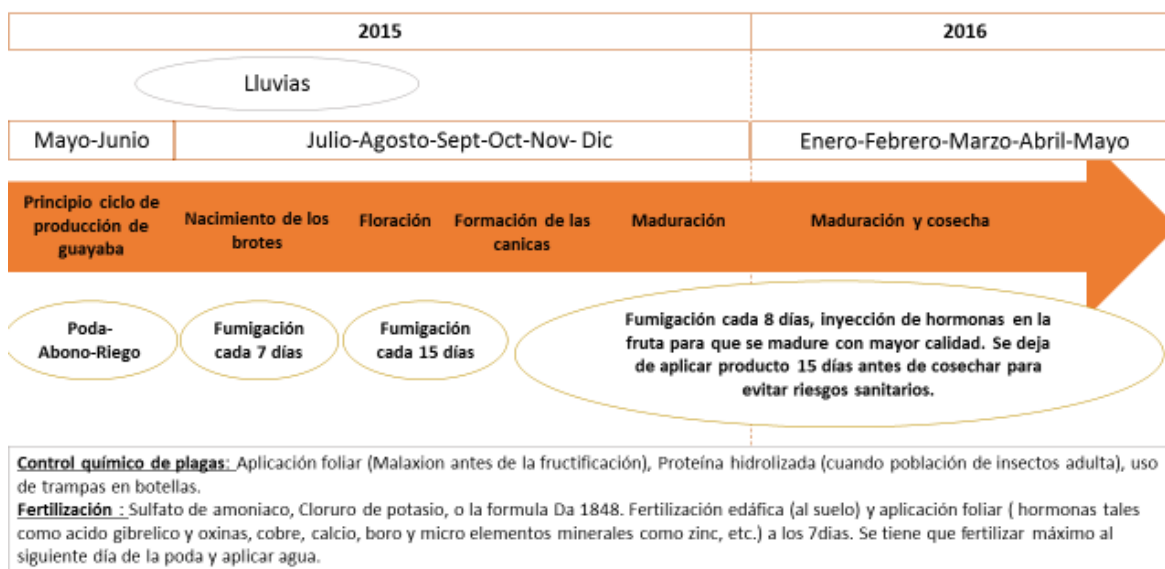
| 2015 | 2016 |
|---|---|

Lluvias

| Mayo-Junio | Julio-Agosto-Sept-Oct-Nov- Dic | Enero-Febrero-Marzo-Abril-Mayo |
|---|---|---|

Principio ciclo de producción de guayaba

Nacimiento de los brotes

Floración

Formación de las canicas

Maduración

Maduración y cosecha

Poda-Abono-Riego

Fumigación cada 7 días

Fumigación cada 15 días

Fumigación cada 8 días, inyección de hormonas en la fruta para que se madure con mayor calidad. Se deja de aplicar producto 15 días antes de cosechar para evitar riesgos sanitarios.

Control químico de plagas: Aplicación foliar (Malaxion antes de la fructificación), Proteína hidrolizada (cuando población de insectos adulta), uso de trampas en botellas.
Fertilización : Sulfato de amoniaco, Cloruro de potasio, o la formula Da 1848. Fertilización edáfica (al suelo) y aplicación foliar ( hormonas tales como acido gibrelico y oxinas, cobre, calcio, boro y micro elementos minerales como zinc, etc.) a los 7dias. Se tiene que fertilizar máximo al siguiente día de la poda y aplicar agua.